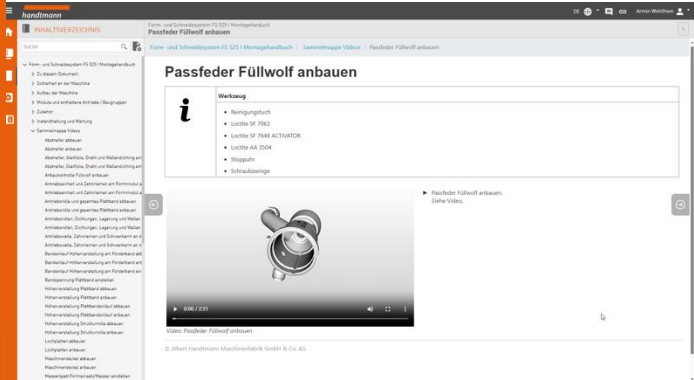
handtmann

INHALTSVERZEICHNIS

Suche

Form- und Schneidesystem FS 525 | Montagehandbuch
> Zu diesem Dokument
> Sicherheit an der Maschine
> Aufbau der Maschine
> Module und enthaltene Antriebe / Baugruppen
> Zubehör
> Instandhaltung und Wartung
Sammelmappe Videos
Abstreifer abbauen
Abstreifer anbauen
Abstreifer, Dialtteile, Draht und Walzendichtung am
Abstreifer, Dialtteile, Draht und Walzendichtung an
Anbaukontrolle Füllwolf anbauen
Antriebsachse und Zahnrienen am Formmodul a
Antriebsachse und Zahnrienen am Formmodul a
Antriebsrolle und gezahntes Plattband abbauen
Antriebsrolle und gezahntes Plattband anbauen
Antriebsrollen, Dichtungen, Lagerung und Wellen
Antriebsrollen, Dichtungen, Lagerung und Wellen
Antriebswelle, Zahnrienen und Schwenkarm an d
Antriebswelle, Zahnrienen und Schwenkarm an d
Bandantrieb Höheneinstellung am Förderband ab
Bandantrieb Höheneinstellung am Förderband an
Bandantrieb Höheneinstellung am Förderband an
Bandspannung Plattband einstellen
Höheneinstellung Plattband abbauen
Höheneinstellung Plattband anbauen
Höheneinstellung Plattbandantrieb abbauen
Höheneinstellung Plattbandantrieb anbauen
Höheneinstellung Strukturrolle abbauen
Höheneinstellung Strukturrolle anbauen
Lochplatten abbauen
Lochplatten anbauen
Maschinendeckel abbauen
Maschinendeckel anbauen
Messerspalt Formeinsatz/Messer einstellen

Form- und Schneidesystem FS 525 | Montagehandbuch
Passfeder Füllwolf anbauen

Armin Waldhorn

Form- und Schneidesystem FS 525 | Montagehandbuch / Sammelmappe Videos / Passfeder Füllwolf anbauen

Passfeder Füllwolf anbauen

| | Werkzeug |
|---|---|
| i | • Reinigungstuch<br>• Loctite SF 7063<br>• Loctite SF 7649 ACTIVATOR<br>• Loctite AA 3504<br>• Stoppuhr<br>• Schraubzwinge |

▶ Passfeder Füllwolf anbauen.
Siehe Video.

0:00 / 2:21

Video: Passfeder Füllwolf anbauen

© Albert Handtmann Maschinenfabrik GmbH & Co. KG